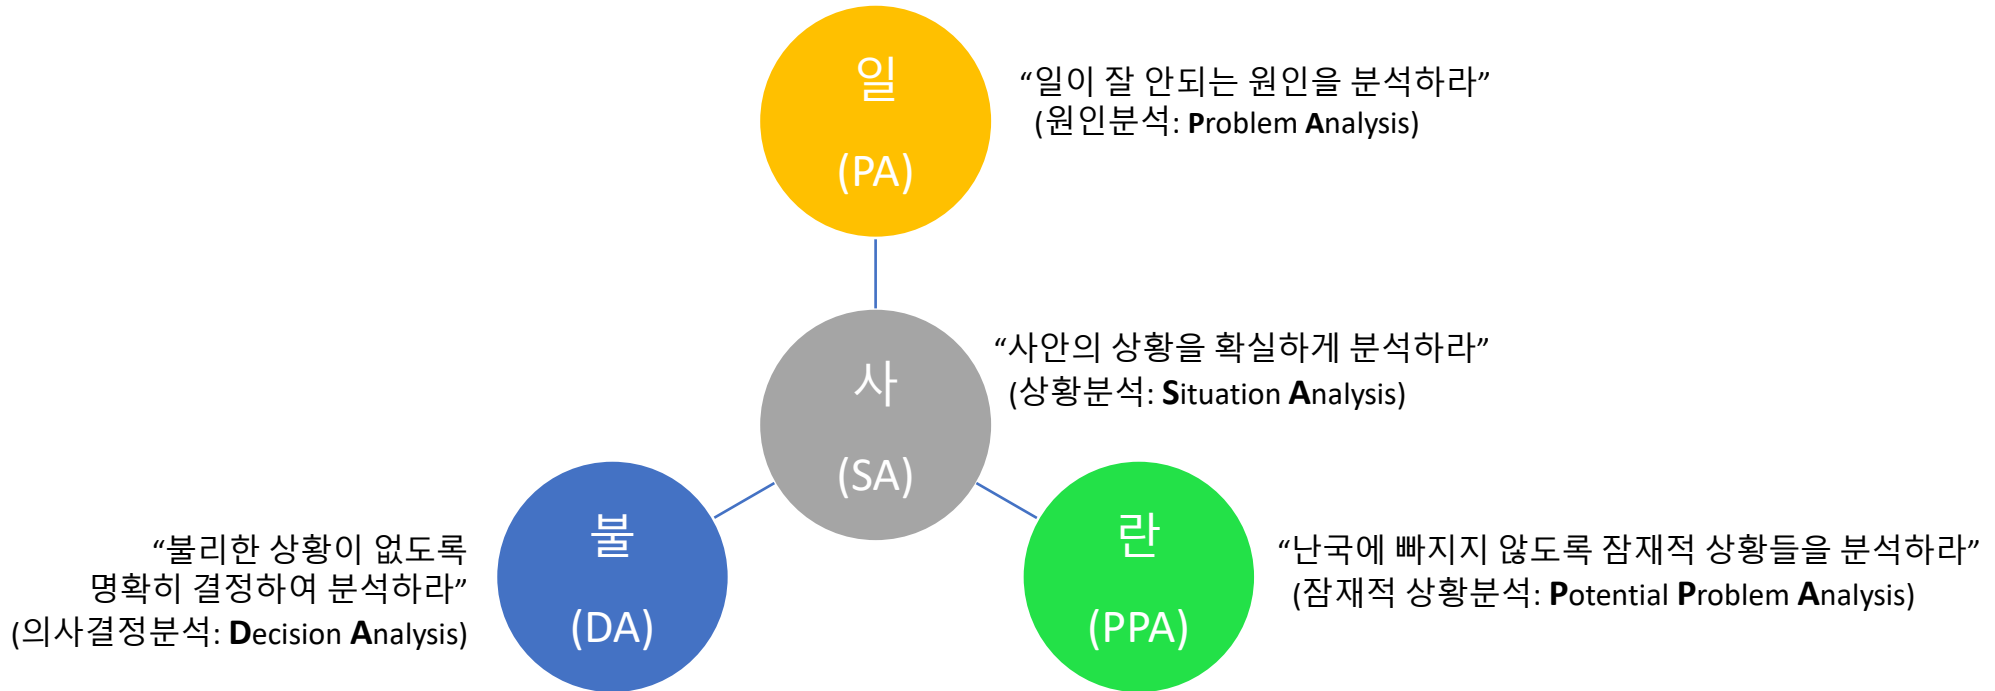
일

(PA)

“일이 잘 안되는 원인을 분석하라”
(원인분석: Problem Analysis)

사

(SA)

“사안의 상황을 확실하게 분석하라”
(상황분석: Situation Analysis)

불

(DA)

“불리한 상황이 없도록 명확히 결정하여 분석하라”
(의사결정분석: Decision Analysis)

란

(PPA)

“난국에 빠지지 않도록 잠재적 상황들을 분석하라”
(잠재적 상황분석: Potential Problem Analysis)